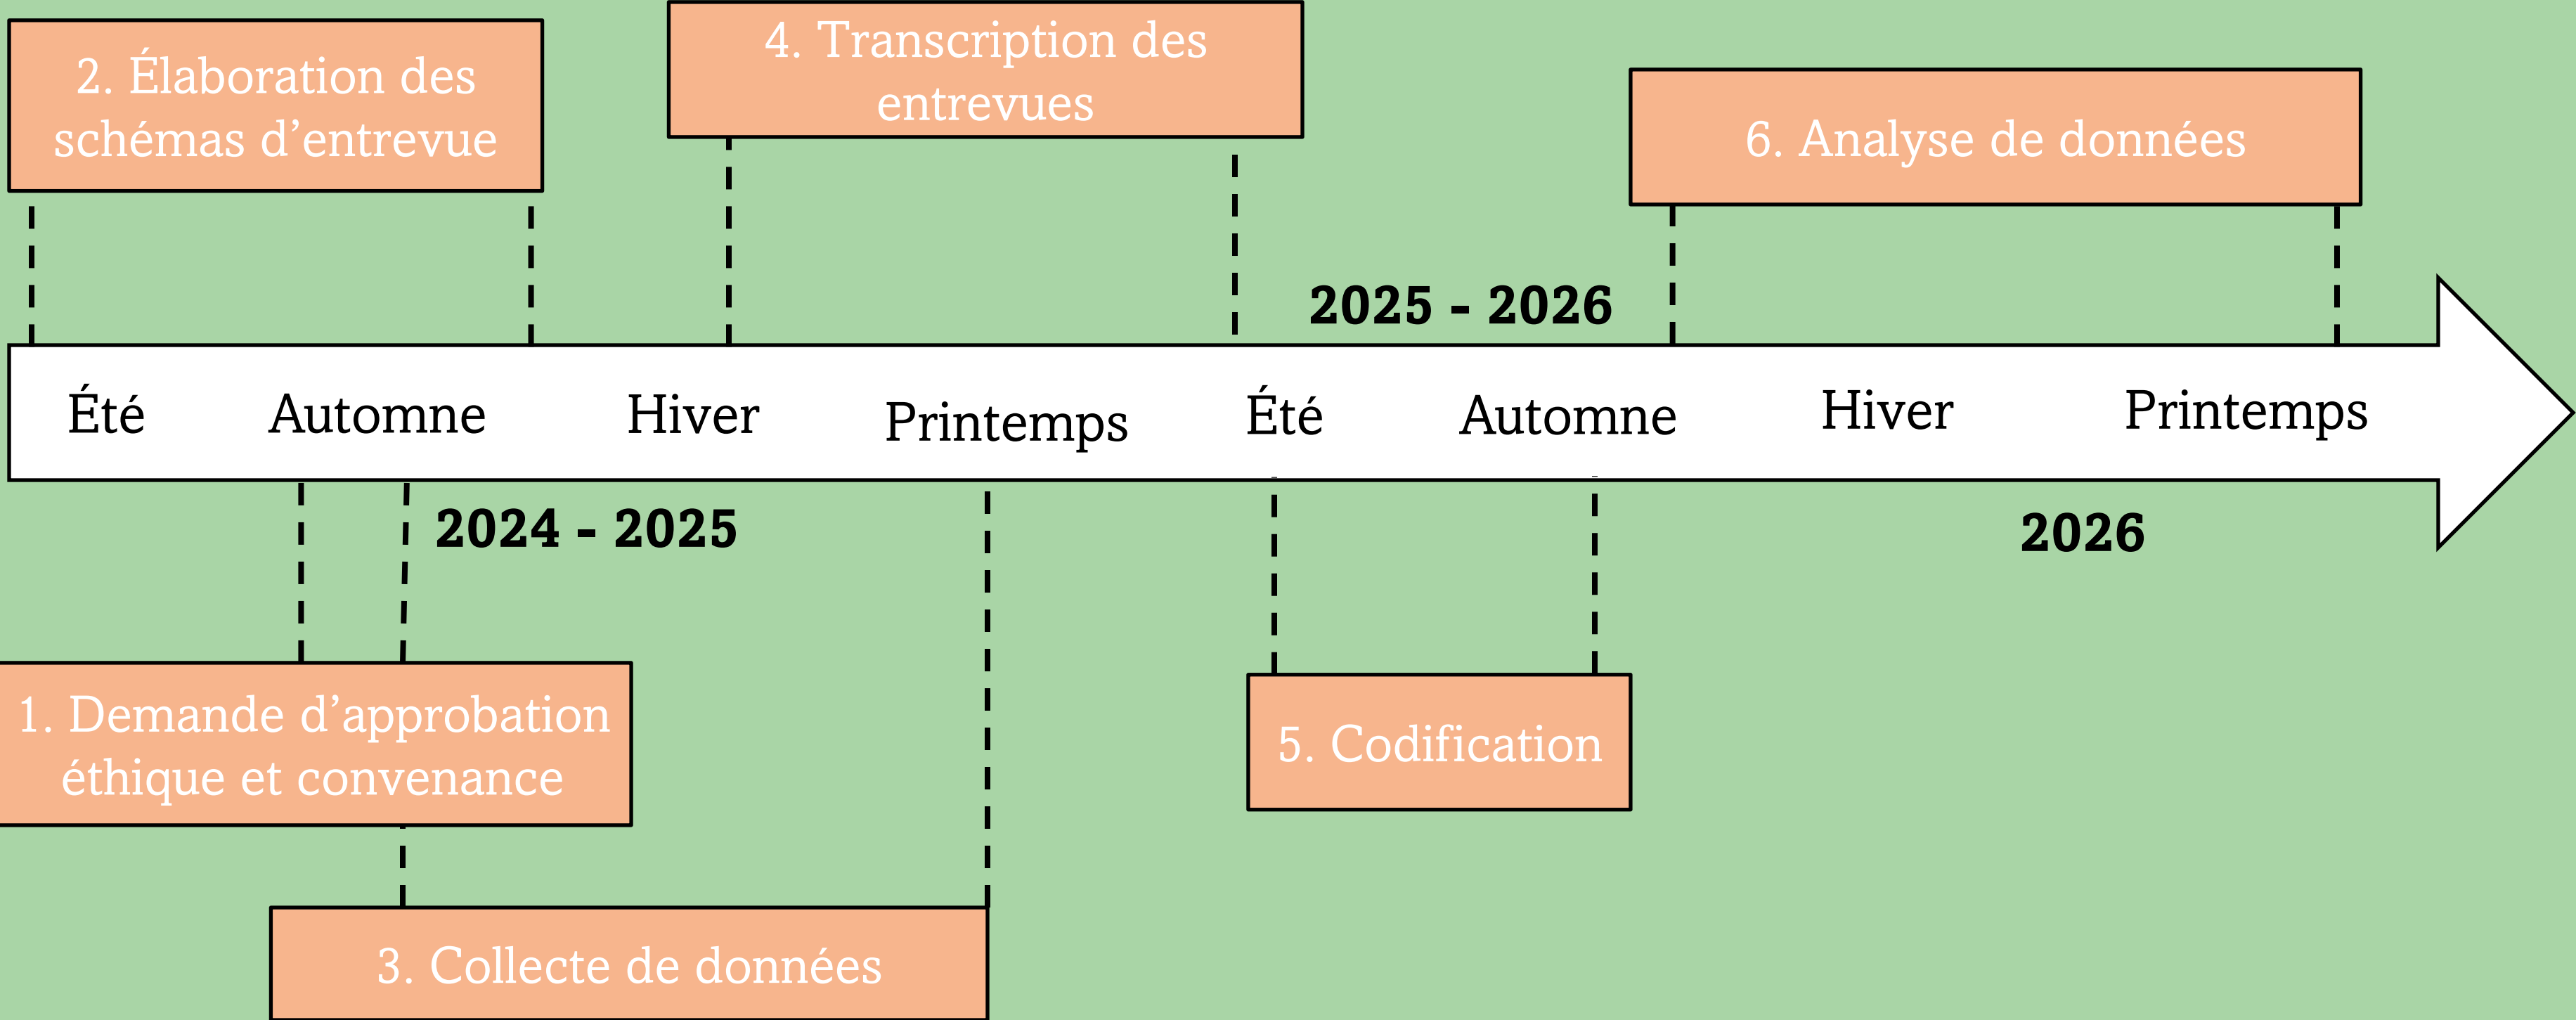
2. Élaboration des schémas d'entrevue

4. Transcription des entrevues

6. Analyse de données

2025 - 2026

Été Automne Hiver Printemps Été Automne Hiver Printemps

2024 - 2025

2026

1. Demande d'approbation éthique et convenance

5. Codification

3. Collecte de données